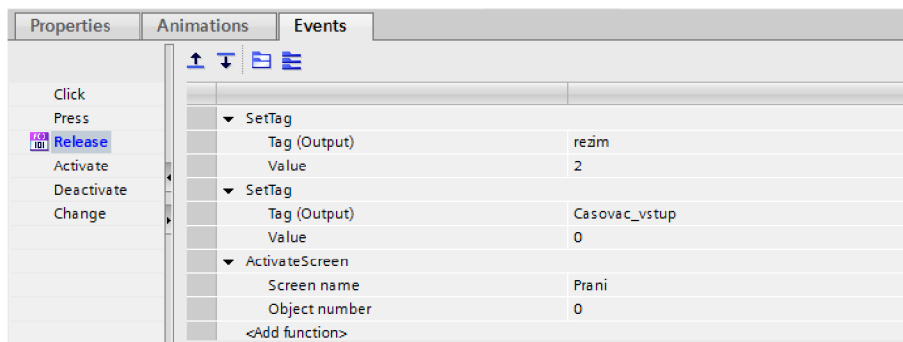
Properties Animations Events

Click
Press
Release
Activate
Deactivate
Change

| | |
|---|---|
| ▾ SetTag | |
| Tag (Output) | rezim |
| Value | 2 |
| ▾ SetTag | |
| Tag (Output) | Casovac_vstup |
| Value | 0 |
| ▾ ActivateScreen | |
| Screen name | Prani |
| Object number | 0 |
| <Add function> | |